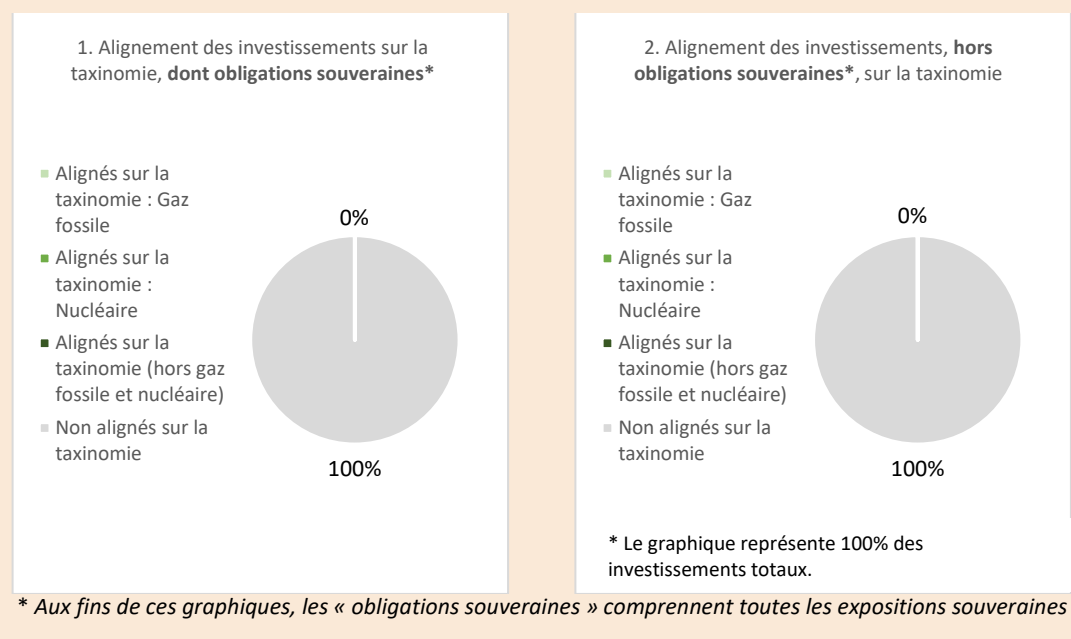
1. Alignement des investissements sur la taxinomie, **dont obligations souveraines***

Alignés sur la taxinomie : Gaz fossile

Alignés sur la taxinomie : Nucléaire

Alignés sur la taxinomie (hors gaz fossile et nucléaire)

Non alignés sur la taxinomie

0%

100%

2. Alignement des investissements, **hors obligations souveraines***, sur la taxinomie

Alignés sur la taxinomie : Gaz fossile

Alignés sur la taxinomie : Nucléaire

Alignés sur la taxinomie (hors gaz fossile et nucléaire)

Non alignés sur la taxinomie

0%

100%

* Le graphique représente 100% des investissements totaux.

* *Aux fins de ces graphiques, les « obligations souveraines » comprennent toutes les expositions souveraines*